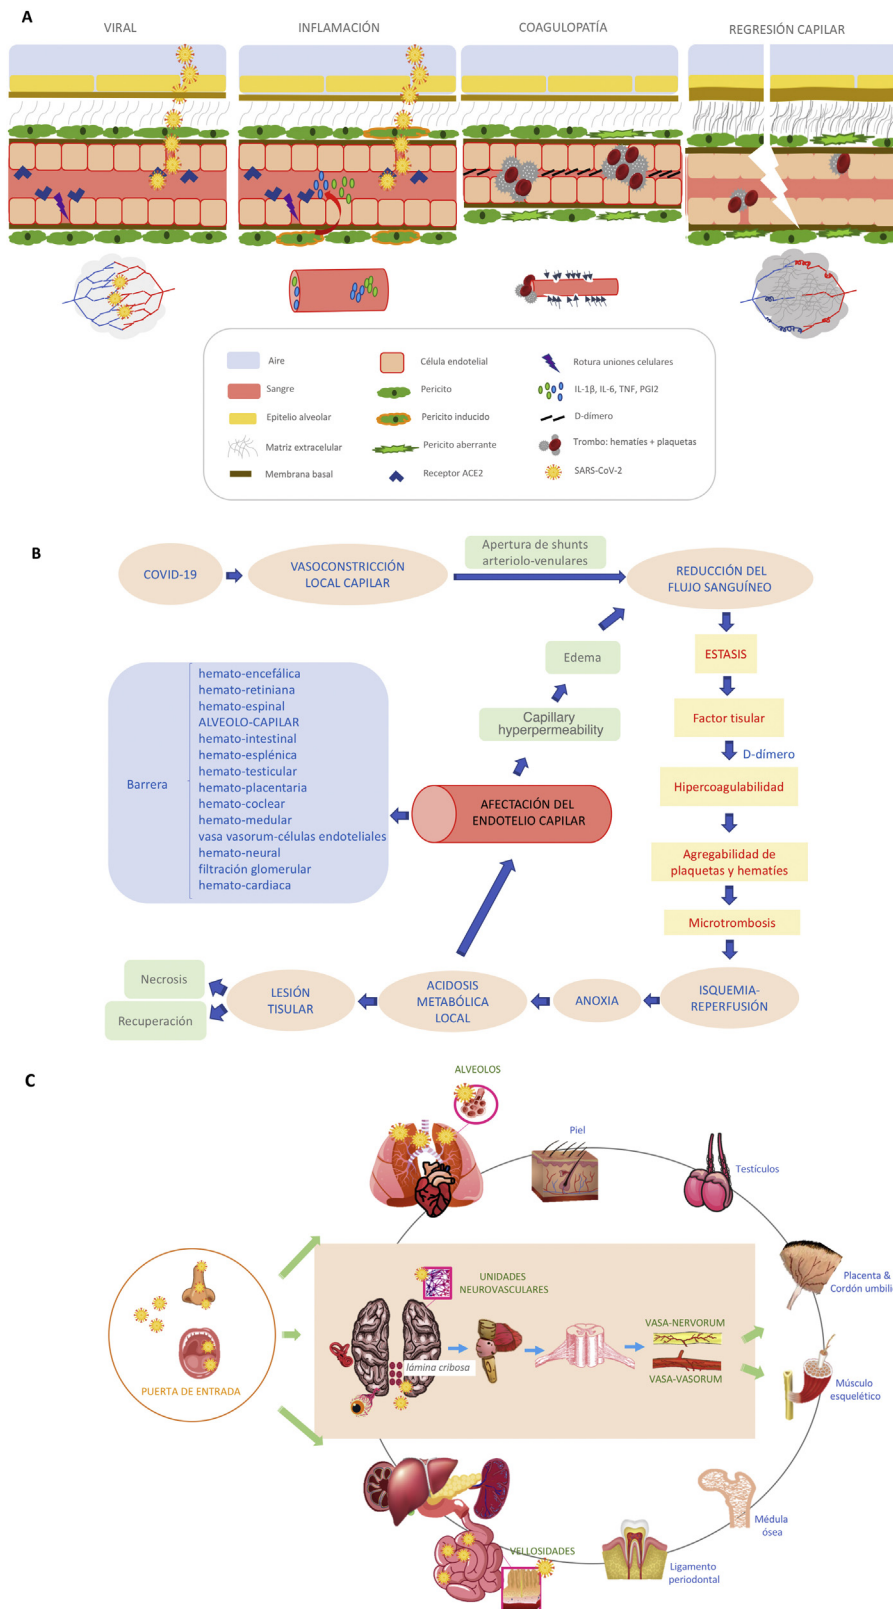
A

VIRAL

INFLAMACIÓN

COAGULOPATÍA

REGRESIÓN CAPILAR

Aire
Sangre
Epitelio alveolar
Matriz extracelular
Membrana basal
Célula endotelial
Pericito
Pericito inducido
Pericito aberrante
Receptor ACE2
Rotura uniones celulares
IL-1β, IL-6, TNF, PGI2
D-dímero
Trombo: hematíes + plaquetas
SARS-CoV-2

B

COVID-19
VASOCONSTRICCIÓN LOCAL CAPILAR
Apertura de shunts arteriolo-venulares
REDUCCIÓN DEL FLUJO SANGUÍNEO
ESTASIS
Factor tisular
D-dímero
Hipercoagulabilidad
Agregabilidad de plaquetas y hematíes
Microtrombosis
ISQUEMIA-REPERFUSIÓN
ANOXIA
ACIDOSIS METABÓLICA LOCAL
LESIÓN TISULAR
Necrosis
Recuperación
AFECTACIÓN DEL ENDOTELIO CAPILAR
Capillary hyperpermeability
Edema
Barrera
hemato-encefálica
hemato-retiniana
hemato-espinal
ALVEOLO-CAPILAR
hemato-intestinal
hemato-esplénica
hemato-testicular
hemato-placentaria
hemato-coclear
hemato-medular
vasa vasorum-células endoteliales
hemato-neural
filtración glomerular
hemato-cardiaca

C

ALVEOLOS
Piel
Testículos
Placenta & Cordón umbili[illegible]
Músculo esquelético
Médula ósea
Ligamento periodontal
VELLOSIDADES
PUERTA DE ENTRADA
UNIDADES NEUROVASCULARES
lámina cribosa
VASA-NERVORUM
VASA-VASORUM